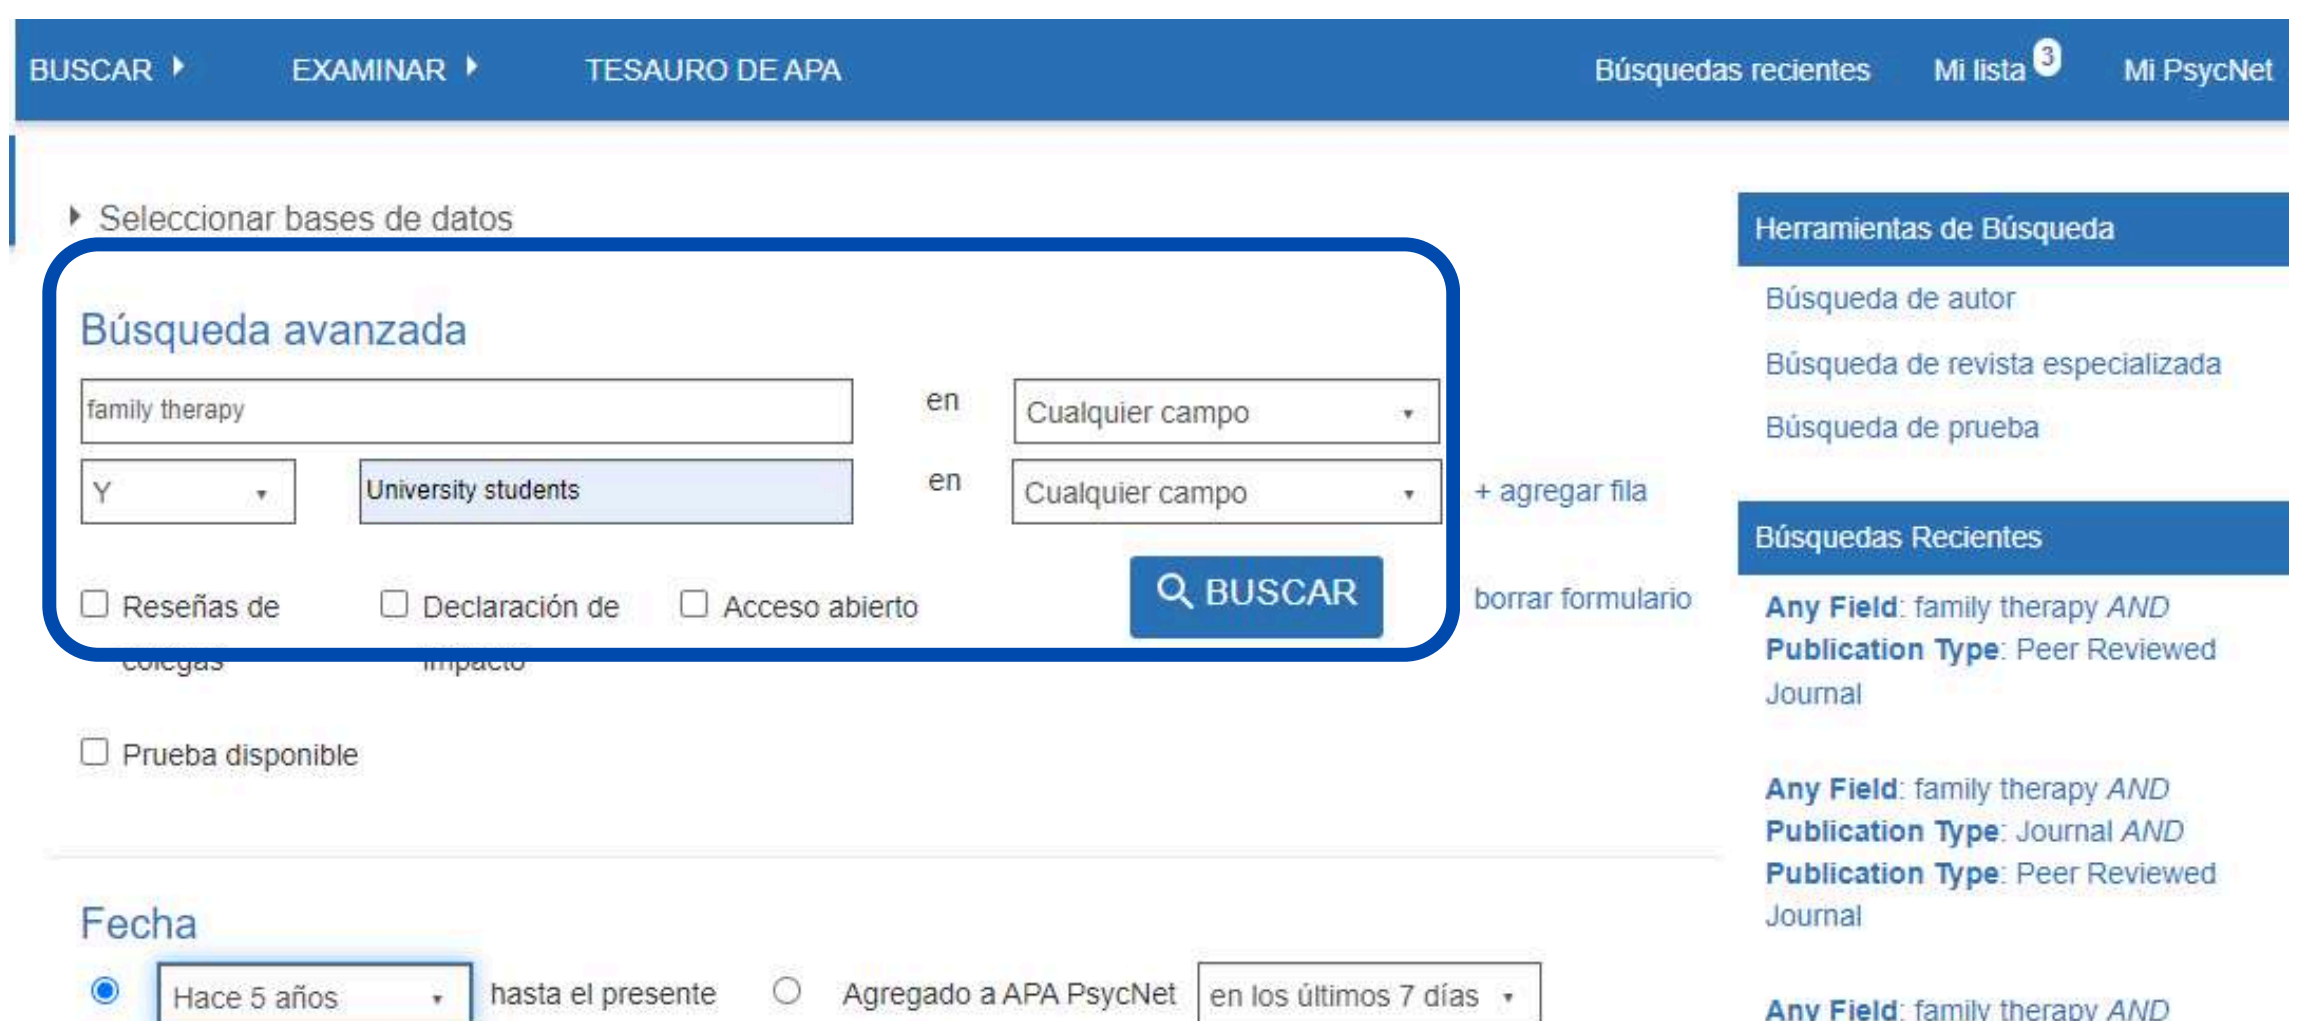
BUSCAR EXAMINAR TESAURO DE APA Búsquedas recientes Mi lista 3 Mi PsycNet

Seleccionar bases de datos

Búsqueda avanzada

family therapy en Cualquier campo

Y University students en Cualquier campo + agregar fila

Reseñas de colegas Declaración de impacto Acceso abierto BUSCAR borrar formulario

Prueba disponible

Fecha

Hace 5 años hasta el presente Agregado a APA PsycNet en los últimos 7 días

Herramientas de Búsqueda

Búsqueda de autor

Búsqueda de revista especializada

Búsqueda de prueba

Búsquedas Recientes

**Any Field**: family therapy *AND* **Publication Type**: Peer Reviewed Journal

**Any Field**: family therapy *AND* **Publication Type**: Journal *AND* **Publication Type**: Peer Reviewed Journal

**Any Field**: family therapy *AND*